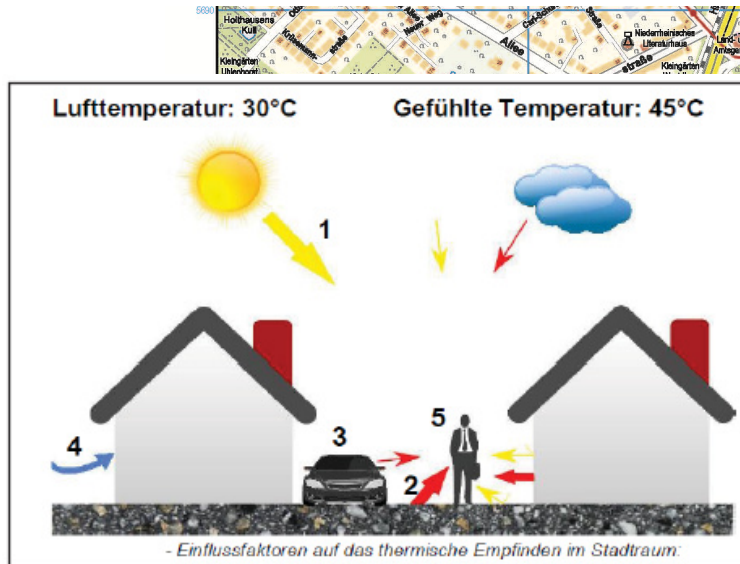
5690 Holthausens Kull Kleingärten Uhlenhorst Allee Neuer Weg straße Allee straße Niederrheinisches Literaturhaus Kleingärten Land Amtsge

Lufttemperatur: 30°C

Gefühlte Temperatur: 45°C

1

4

3

5

2

- Einflussfaktoren auf das thermische Empfinden im Stadtraum: